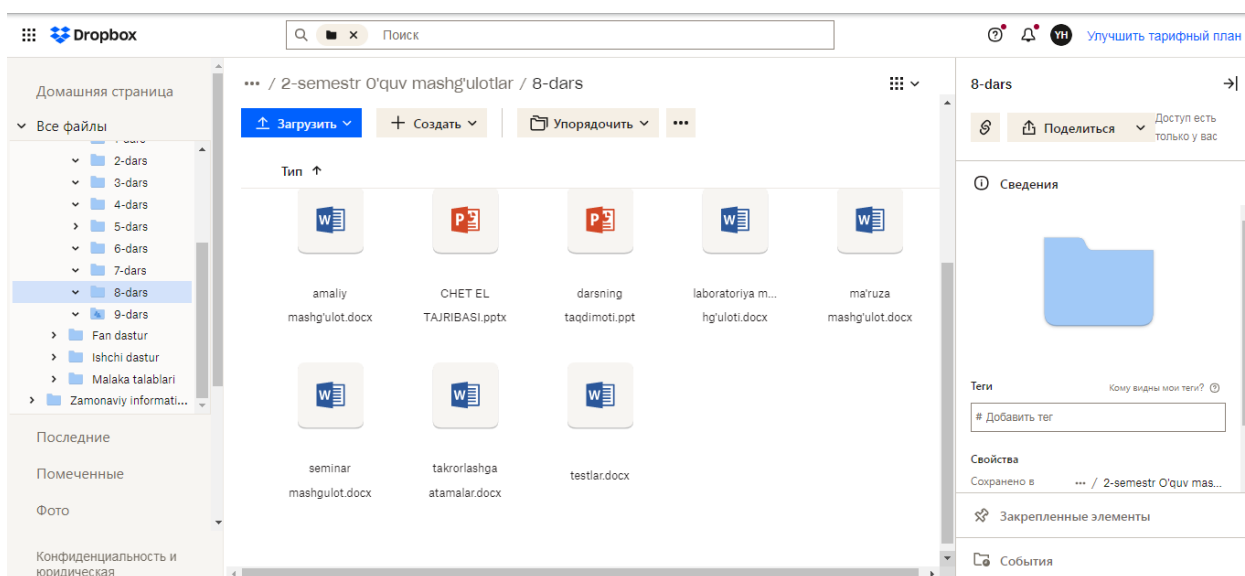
Dropbox

Поиск

YH Улучшить тарифный план

Домашняя страница

Все файлы

2-dars
3-dars
4-dars
5-dars
6-dars
7-dars
8-dars
9-dars
Fan dastur
Ishchi dastur
Malaka talablari
Zamonaviy informati...

Последние

Помеченные

Фото

Конфиденциальность и юридическая

... / 2-semestr O'quv mashg'ulotlar / 8-dars

Загрузить
Создать
Упорядочить
...

Тип ↑

amaliy mashg'ulot.docx

CHET EL TAJRIBASI.pptx

darsning taqdimoti.ppt

laboratoriya m... hg'uloti.docx

ma'ruza mashg'ulot.docx

seminar mashgulot.docx

takrorlashga atamalar.docx

testlar.docx

8-dars

Поделиться

Доступ есть только у вас

Сведения

Теги

Кому видны мои теги?

# Добавить тег

Свойства

Сохранено в ... / 2-semestr O'quv mas...

Закрепленные элементы

События